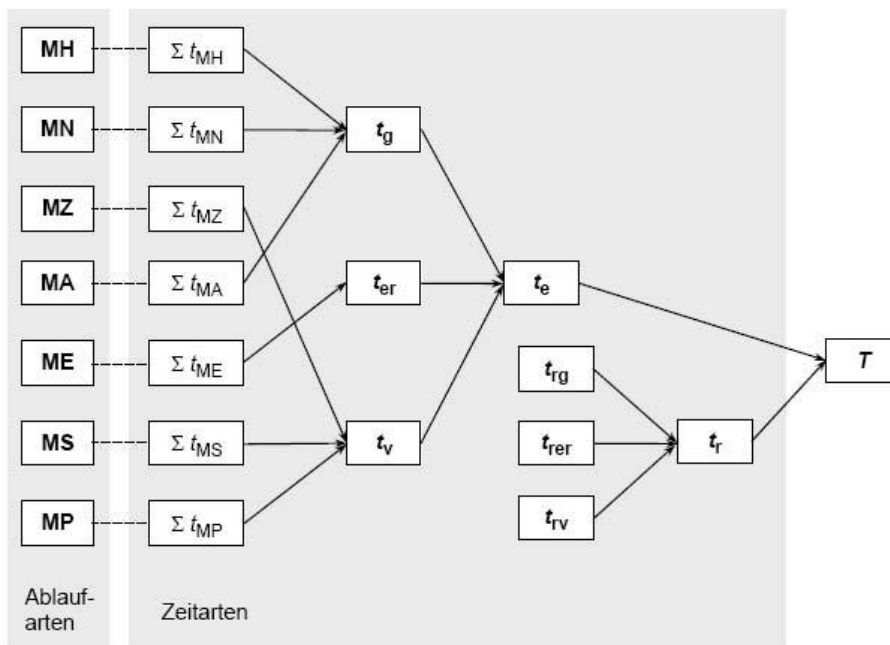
MH
MN
MZ
MA
ME
MS
MP

$\Sigma t_{MH}$
$\Sigma t_{MN}$
$\Sigma t_{MZ}$
$\Sigma t_{MA}$
$\Sigma t_{ME}$
$\Sigma t_{MS}$
$\Sigma t_{MP}$

$t_g$
$t_{er}$
$t_v$

$t_e$

$t_{rg}$
$t_{rer}$
$t_{rv}$

$t_r$

$T$

Ablaufarten

Zeitarten